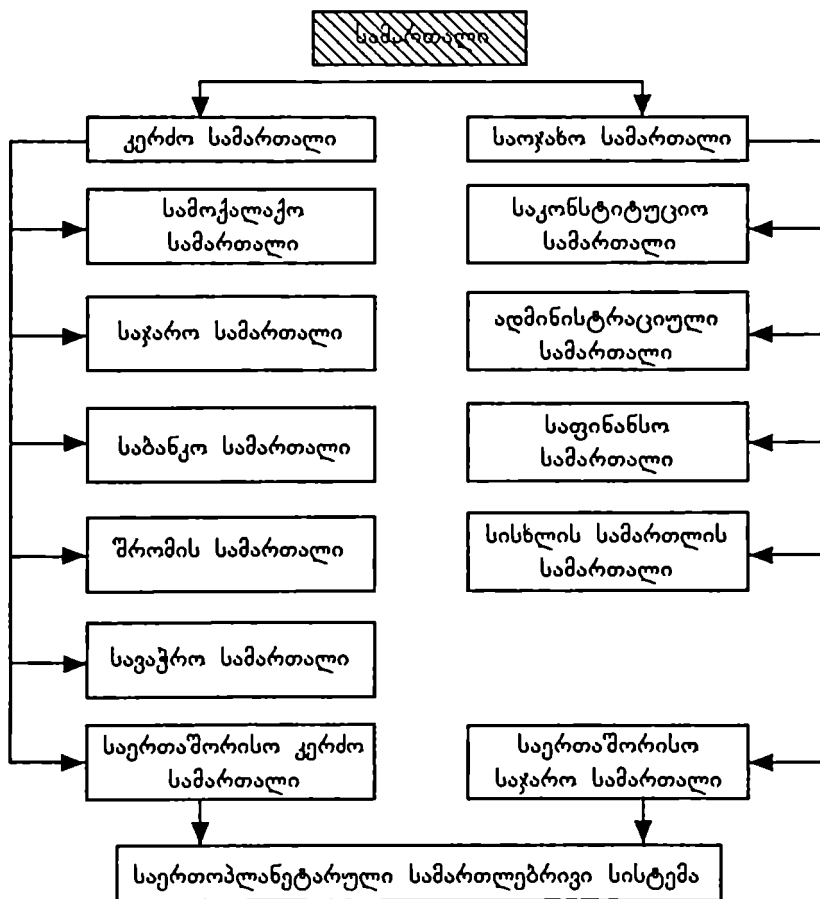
სამართალი

კერძო სამართალი

საოჯახო სამართალი

სამოქალაქო სამართალი

საჯარო სამართალი

საბანკო სამართალი

შრომის სამართალი

სავაჭრო სამართალი

საერთაშორისო კერძო სამართალი

საკონსტიტუციო სამართალი

ადმინისტრაციული სამართალი

საფინანსო სამართალი

სისხლის სამართლის სამართალი

საერთაშორისო საჯარო სამართალი

საერთოპლანეტარული სამართლებრივი სისტემა